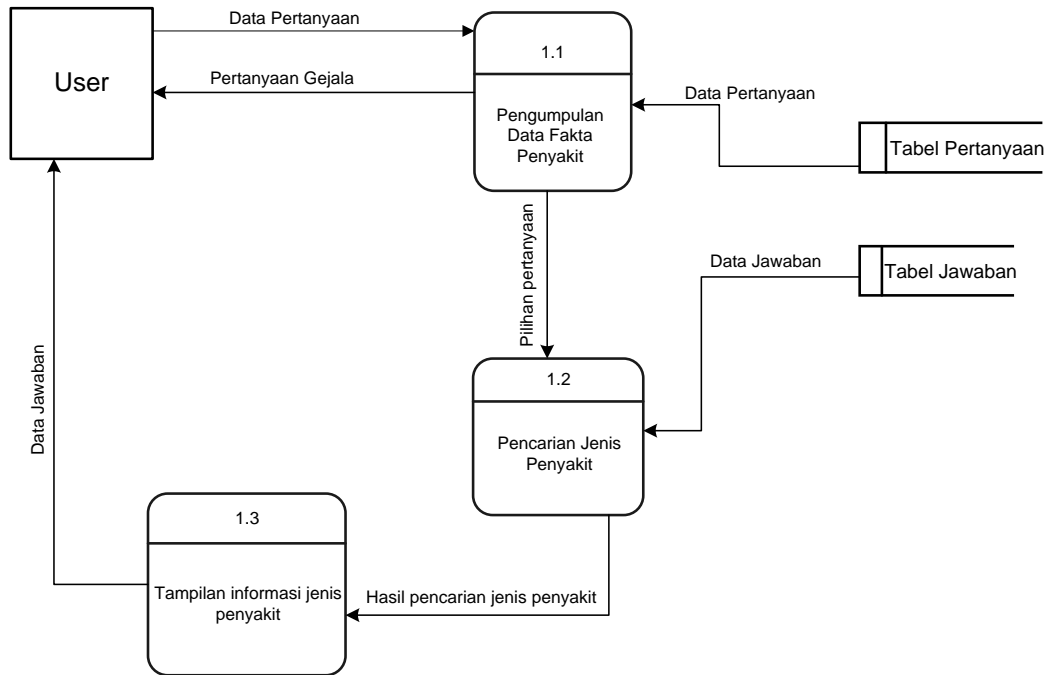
User

Data Pertanyaan

Pertanyaan Gejala

1.1

Pengumpulan Data Fakta Penyakit

Data Pertanyaan

Tabel Pertanyaan

Pilihan pertanyaan

Data Jawaban

Tabel Jawaban

1.2

Pencarian Jenis Penyakit

Data Jawaban

1.3

Tampilan informasi jenis penyakit

Hasil pencarian jenis penyakit